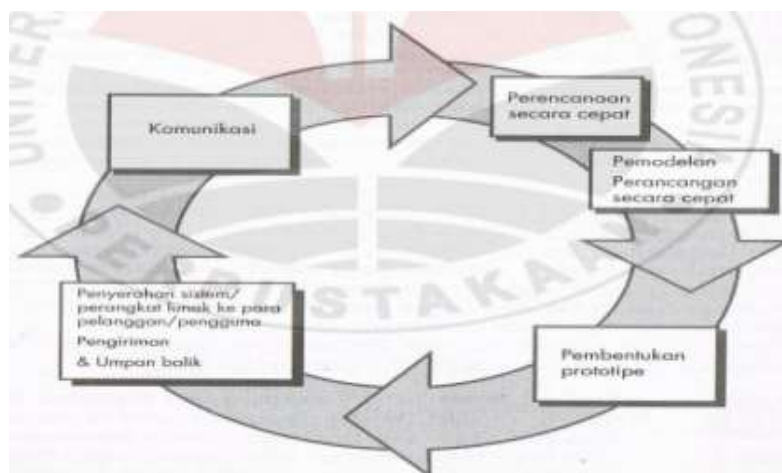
Komunikasi

Perencanaan secara cepat

Pemodelan
Perancangan secara cepat

Penyerahan sistem/ perangkat lunak ke para pelanggan/pengguna
Pengiriman
& Umpan balik

Pembentukan prototipe

UNIVERSITAS PENDIDIKAN INDONESIA
PERPUSTAKAAN